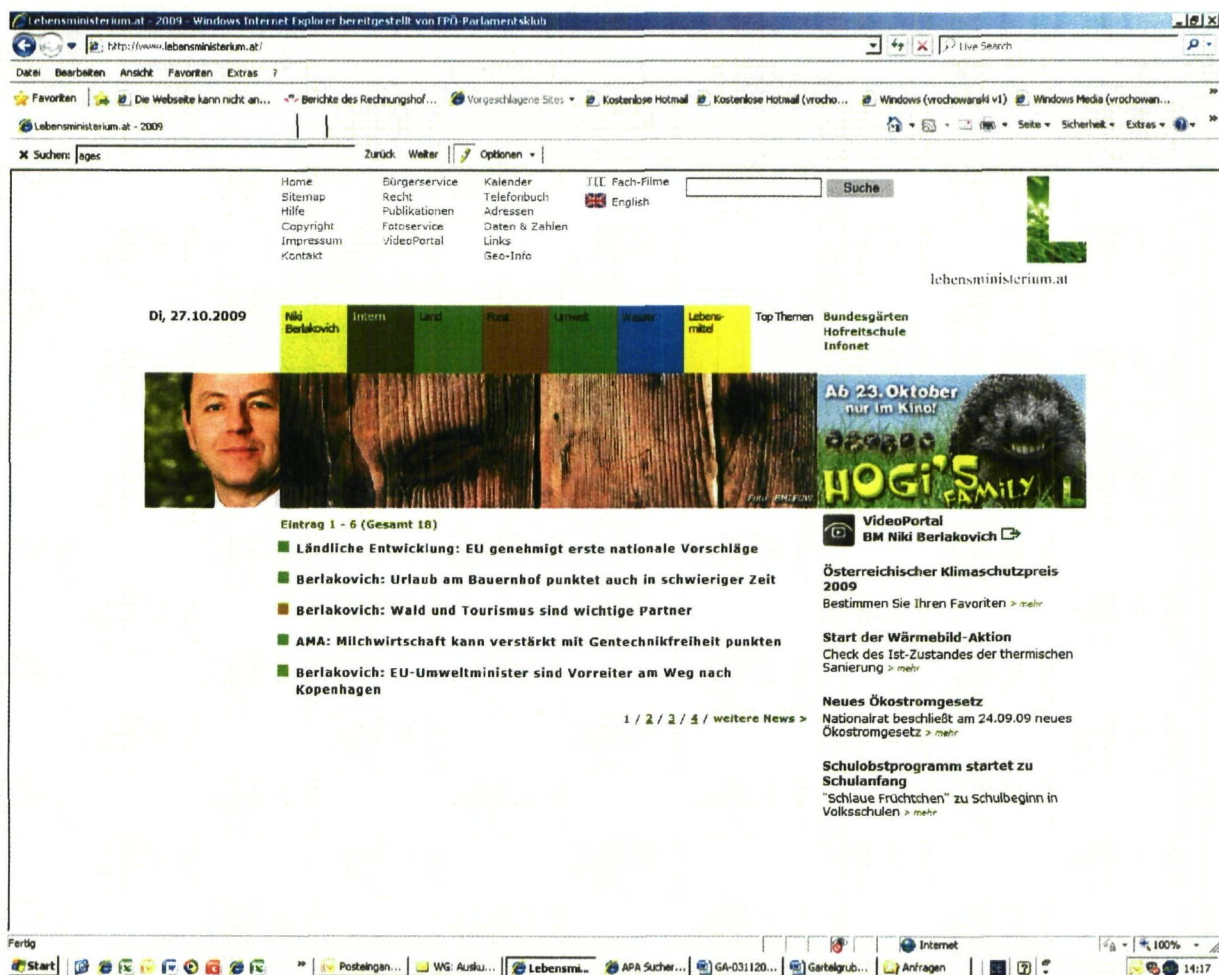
Lebensministerium.at - 2009 - Windows Internet Explorer bereitgestellt von FPÖ-Parlamentsklub

http://www.lebensministerium.at/

Live Search

Datei Bearbeiten Ansicht Favoriten Extras ?

Favoriten | Die Webseite kann nicht an... Berichte des Rechnungshof... Vorgeschlagene Sites Kostenlose Hotmail Kostenlose Hotmail (vrocho... Windows (vrochowanski v1) Windows Media (vrochowan...

Lebensministerium.at - 2009

Seite Sicherheit Extras

Suchen: ages Zurück Weiter Optionen

Home
Sitemap
Hilfe
Copyright
Impressum
Kontakt

Bürgerservice
Recht
Publikationen
Fotoservice
VideoPortal

Kalender
Telefonbuch
Adressen
Daten & Zahlen
Links
Geo-Info

Fach-Filme
English

Suche

lebensministerium.at

Di, 27.10.2009

Niki Berlakovich | Intern | Land | Forst | Umwelt | Wasser | Lebensmittel

Top Themen
Bundesgärten
Hofreitschule
Infonet

Ab 23. Oktober nur im Kino!

HOGI'S FAMILY

Foto: BMLFUW

Eintrag 1 - 6 (Gesamt 18)

Ländliche Entwicklung: EU genehmigt erste nationale Vorschläge

Berlakovich: Urlaub am Bauernhof punktet auch in schwieriger Zeit

Berlakovich: Wald und Tourismus sind wichtige Partner

AMA: Milchwirtschaft kann verstärkt mit Gentechnikfreiheit punkten

Berlakovich: EU-Umweltminister sind Vorreiter am Weg nach Kopenhagen

1 / 2 / 3 / 4 / weitere News >

VideoPortal
BM Niki Berlakovich

Österreichischer Klimaschutzpreis 2009
Bestimmen Sie Ihren Favoriten > mehr

Start der Wärmebild-Aktion
Check des Ist-Zustandes der thermischen Sanierung > mehr

Neues Ökostromgesetz
Nationalrat beschließt am 24.09.09 neues Ökostromgesetz > mehr

Schulobstprogramm startet zu Schulanfang
"Schlaue Früchtchen" zu Schulbeginn in Volksschulen > mehr

Fertig

Internet

100%

Start | Posteingan... | WG: Ausku... | Lebensmi... | APA Sucher... | GA-031120... | Gartelgrub... | Anfragen | 14:17